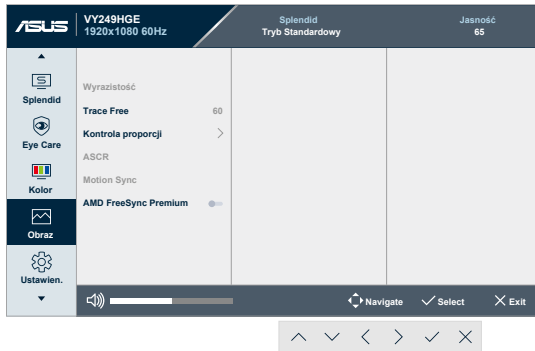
ASUS VY249HGE 1920x1080 60Hz

Splendid
Tryb Standardowy

Jasność
65

Splendid
Eye Care
Kolor
Obraz
Ustawien.

Wyrazistość
Trace Free 60
Kontrola proporcji
ASCR
Motion Sync
AMD FreeSync Premium

Navigate
Select
Exit